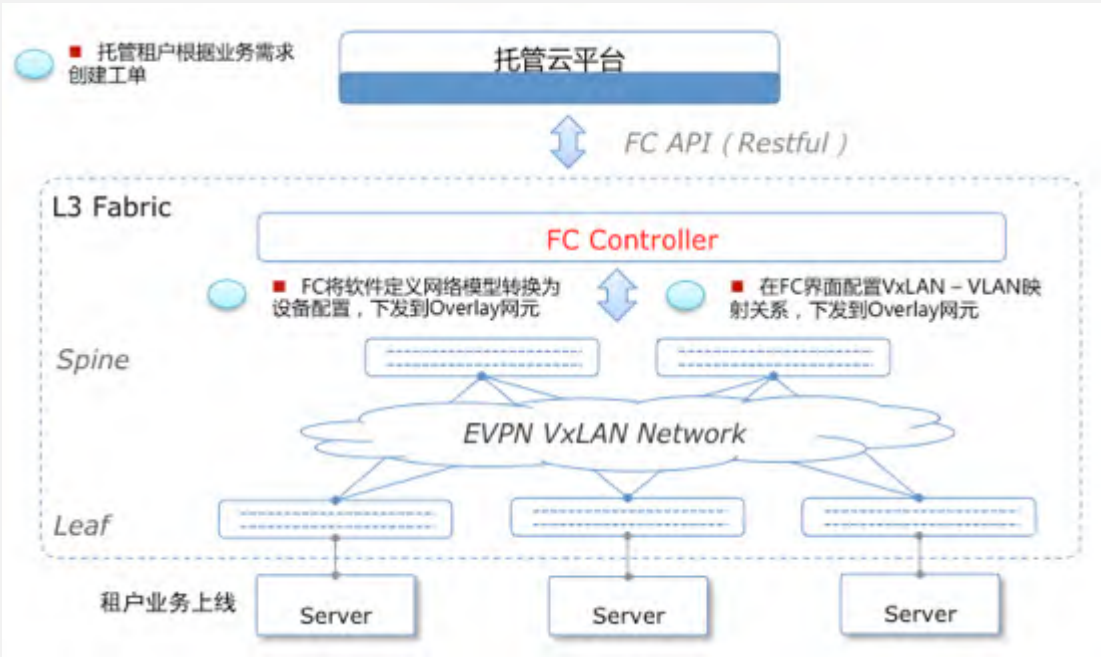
托管租户根据业务需求创建工单

托管云平台

FC API（Restful）

L3 Fabric

FC Controller

FC将软件定义网络模型转换为设备配置，下发到Overlay网元

在FC界面配置VxLAN－VLAN映射关系，下发到Overlay网元

Spine

EVPN VxLAN Network

Leaf

租户业务上线

Server

Server

Server